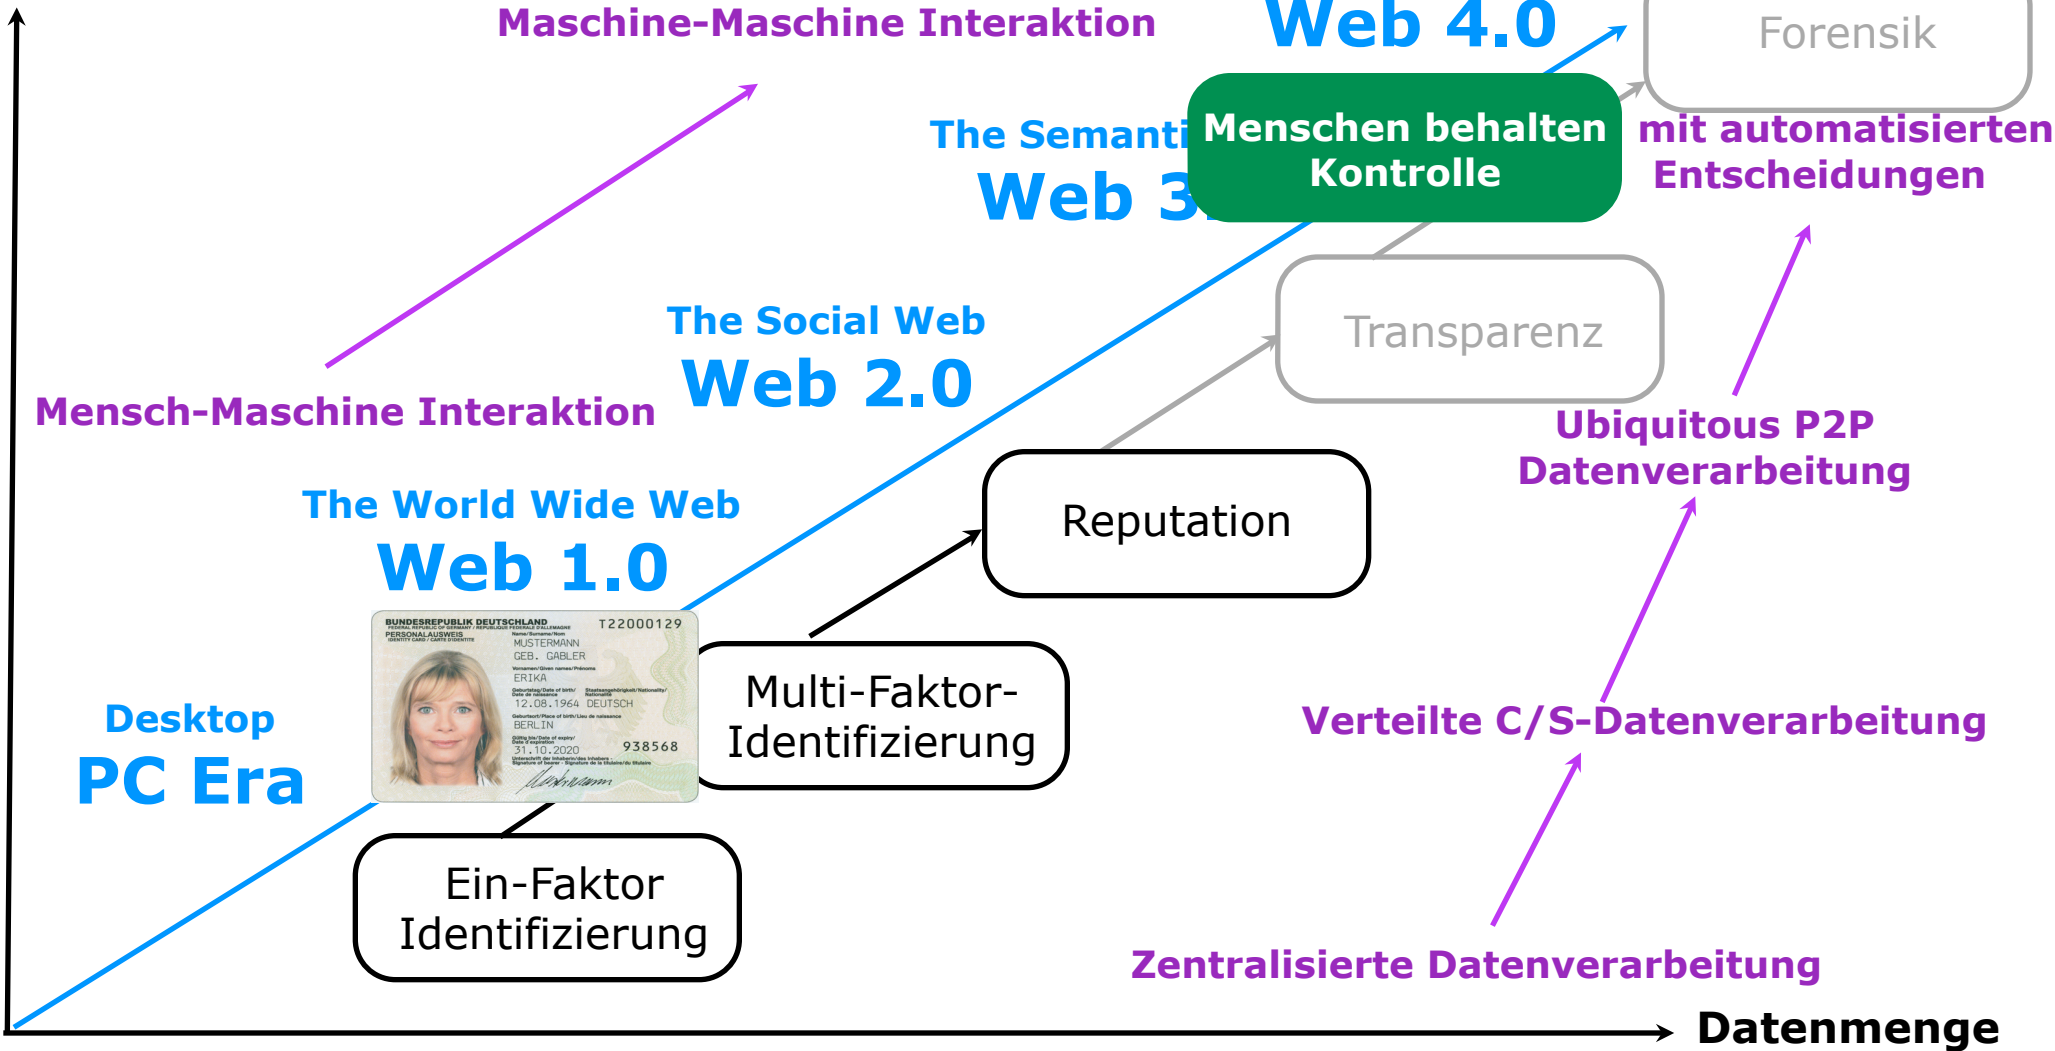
Maschine-Maschine Interaktion

Web 4.0

Forensik

The Semanti

Web 3

Menschen behalten Kontrolle

mit automatisierten Entscheidungen

The Social Web

Web 2.0

Transparenz

Mensch-Maschine Interaktion

Ubiquitous P2P Datenverarbeitung

The World Wide Web

Web 1.0

Reputation

BUNDESREPUBLIK DEUTSCHLAND
FEDERAL REPUBLIC OF GERMANY / RÉPUBLIQUE FÉDÉRALE D'ALLEMAGNE
PERSONALAUSWEIS
IDENTITY CARD / CARTE D'IDENTITÉ
T22000129
Name/Surname/Nom
MUSTERMANN
GEB. GABLER
Vornamen/Given names/Prénoms
ERIKA
Geburtstag/Date of birth/Date de naissance
12.08.1964
Staatsangehörigkeit/Nationality/Nationalité
DEUTSCH
Geburtsort/Place of birth/Lieu de naissance
BERLIN
Gültig bis/Date of expiry/Date d'expiration
31.10.2020
938568
Unterschrift der Inhaberin/des Inhabers
Signature of bearer · Signature de la titulaire/du titulaire

Desktop

PC Era

Multi-Faktor-Identifizierung

Verteilte C/S-Datenverarbeitung

Ein-Faktor Identifizierung

Zentralisierte Datenverarbeitung

Datenmenge